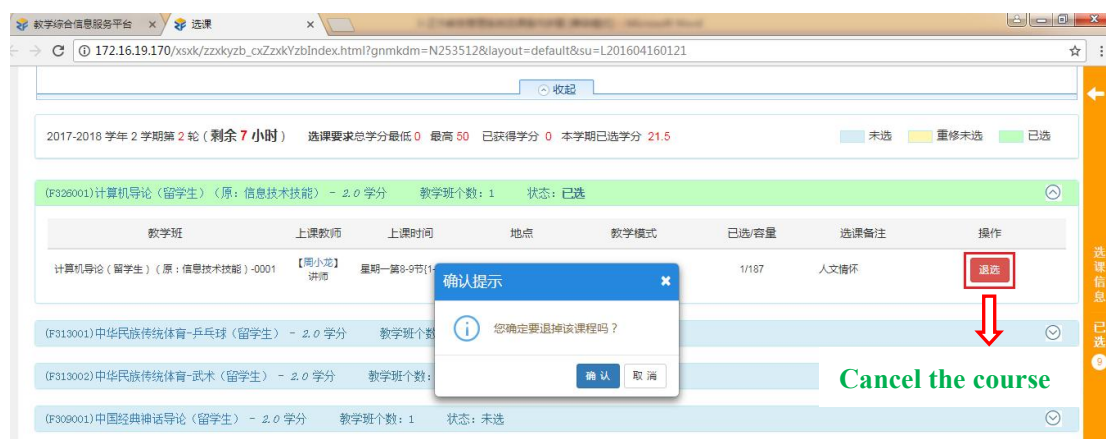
教学综合信息服务平台 × 选课 ×

172.16.19.170/xsxk/zzxkyzb_cxZzxkYzbIndex.html?gnmkdm=N253512&layout=default&su=L201604160121

收起

2017-2018 学年 2 学期第 2 轮（剩余 7 小时） 选课要求总学分最低 0 最高 50 已获得学分 0 本学期已选学分 21.5

未选 重修未选 已选

(F326001)计算机导论（留学生）（原：信息技术技能） - 2.0 学分 教学班个数：1 状态：已选

| 教学班 | 上课教师 | 上课时间 | 地点 | 教学模式 | 已选/容量 | 选课备注 | 操作 |
|---|---|---|---|---|---|---|---|
| 计算机导论（留学生）（原：信息技术技能）-0001 | 【周小龙】讲师 | 星期一第8-9节{1-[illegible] | | | 1/187 | 人文情怀 | 退选 |

确认提示 ×

您确定要退掉该课程吗？

确 认 取 消

(F313001)中华民族传统体育-乒乓球（留学生） - 2.0 学分 教学班个数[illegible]

(F313002)中华民族传统体育-武术（留学生） - 2.0 学分 教学班个数：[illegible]

Cancel the course

(F309001)中国经典神话导论（留学生） - 2.0 学分 教学班个数：1 状态：未选

选课信息

已选 9